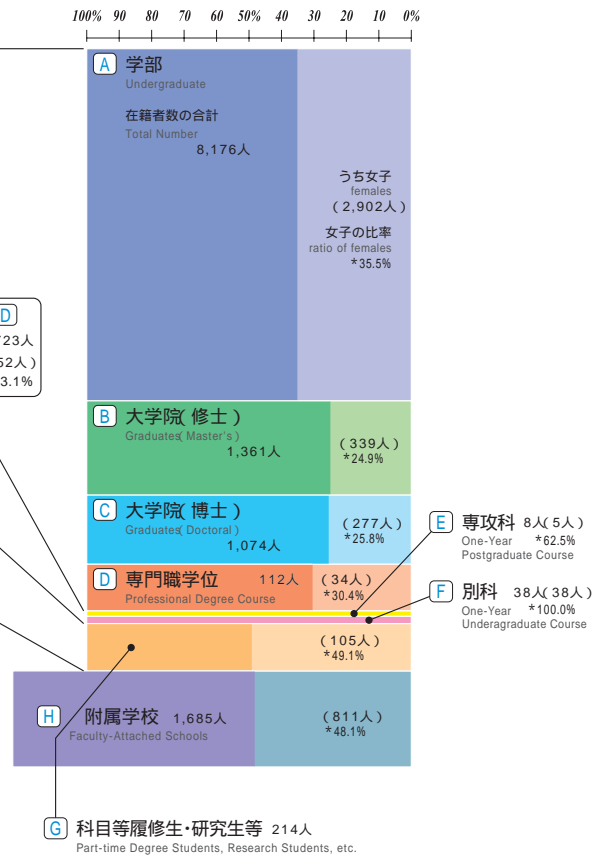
100% 90 80 70 60 50% 40 30 20 10 0%

A 学部
Undergraduate

在籍者数の合計
Total Number
8,176人

うち女子
females
(2,902人)

女子の比率
ratio of females
*35.5%

D
723人
52人)
3.1%

B 大学院(修士)
Graduates(Master's)
1,361人
(339人)
*24.9%

C 大学院(博士)
Graduates(Doctoral)
1,074人
(277人)
*25.8%

D 専門職学位 112人
Professional Degree Course
(34人)
*30.4%

E 専攻科 8人(5人)
One-Year *62.5%
Postgraduate Course

F 別科 38人(38人)
One-Year *100.0%
Underagraduate Course

(105人)
*49.1%

H 附属学校 1,685人
Faculty-Attached Schools
(811人)
*48.1%

G 科目等履修生・研究生等 214人
Part-time Degree Students, Research Students, etc.